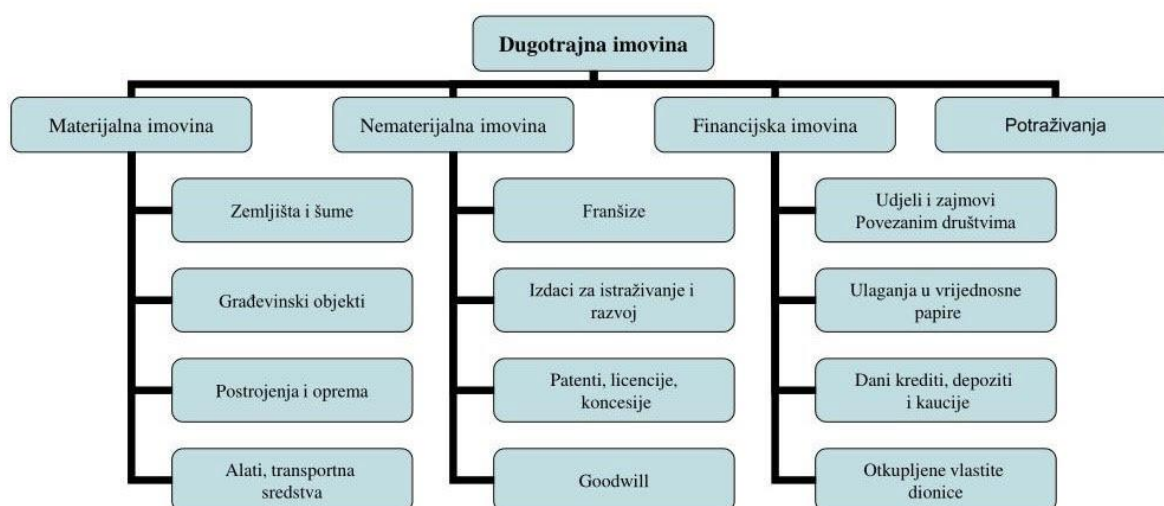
Dugotrajna imovina

Materijalna imovina

Zemljišta i šume

Građevinski objekti

Postrojenja i oprema

Alati, transportna sredstva

Nematerijalna imovina

Franšize

Izdaci za istraživanje i razvoj

Patenti, licencije, koncesije

Goodwill

Financijska imovina

Udjeli i zajmovi Povezanim društvima

Ulaganja u vrijednosne papire

Dani krediti, depoziti i kaucije

Otkupljene vlastite dionice

Potraživanja